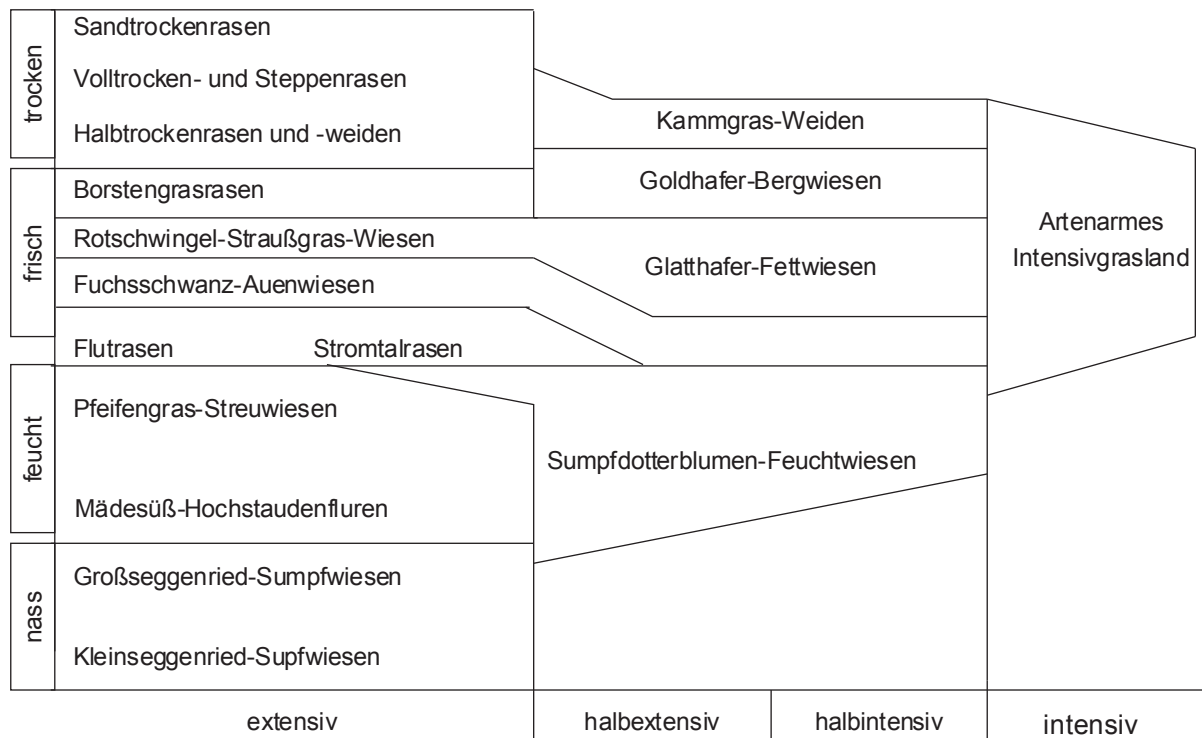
trocken
Sandtrockenrasen
Volltrocken- und Steppenrasen
Halbtrockenrasen und -weiden

frisch
Borstengrasrasen
Rotschwingel-Straußgras-Wiesen
Fuchsschwanz-Auenwiesen

Flutrasen
Stromtalrasen

feucht
Pfeifengras-Streuwiesen
Mädesüß-Hochstaudenfluren

nass
Großseggenried-Sumpfwiesen
Kleinseggenried-Supfwiesen

Kammgras-Weiden
Goldhafer-Bergwiesen
Glatthafer-Fettwiesen
Sumpfdotterblumen-Feuchtwiesen

Artenarmes Intensivgrasland

extensiv
halbextensiv
halbintensiv
intensiv